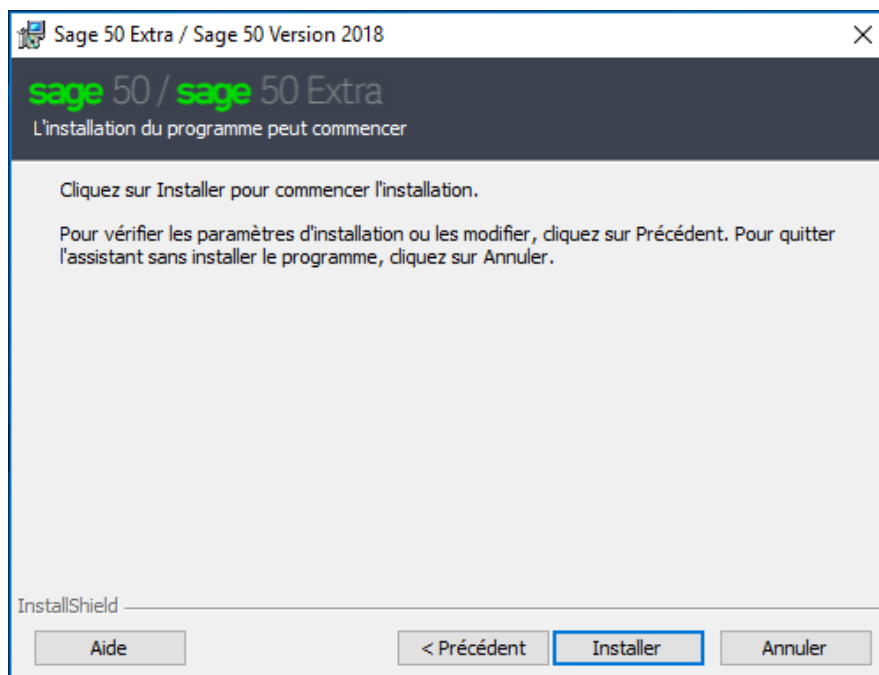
Sage 50 Extra / Sage 50 Version 2018

×

sage 50 / sage 50 Extra

L'installation du programme peut commencer

Cliquez sur Installer pour commencer l'installation.

Pour vérifier les paramètres d'installation ou les modifier, cliquez sur Précédent. Pour quitter l'assistant sans installer le programme, cliquez sur Annuler.

InstallShield

Aide

< Précédent

Installer

Annuler